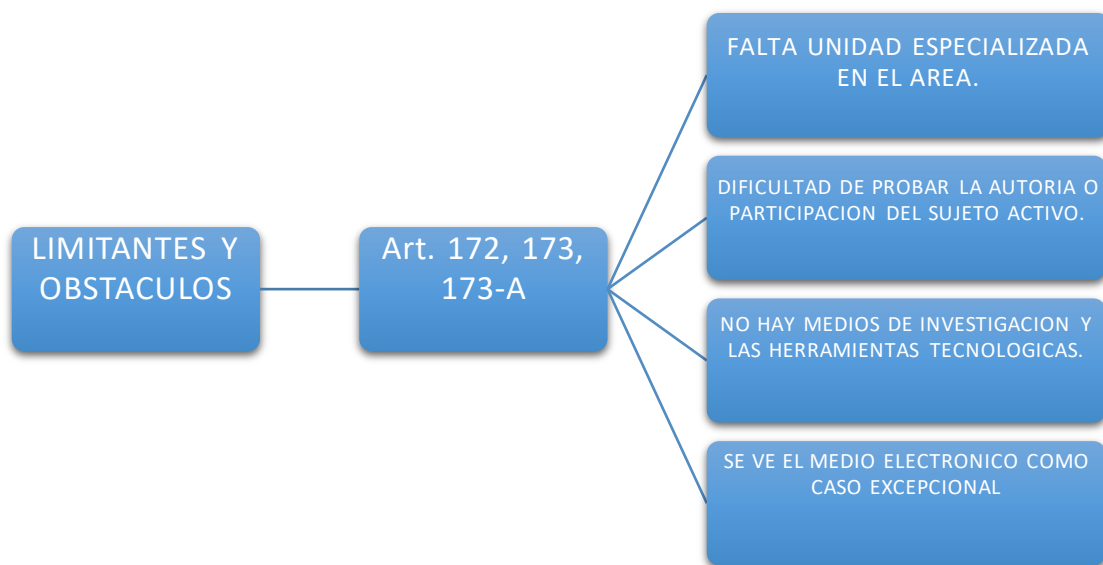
LIMITANTES Y OBSTACULOS

Art. 172, 173, 173-A

FALTA UNIDAD ESPECIALIZADA EN EL AREA.

DIFICULTAD DE PROBAR LA AUTORIA O PARTICIPACION DEL SUJETO ACTIVO.

NO HAY MEDIOS DE INVESTIGACION Y LAS HERRAMIENTAS TECNOLOGICAS.

SE VE EL MEDIO ELECTRONICO COMO CASO EXCEPCIONAL